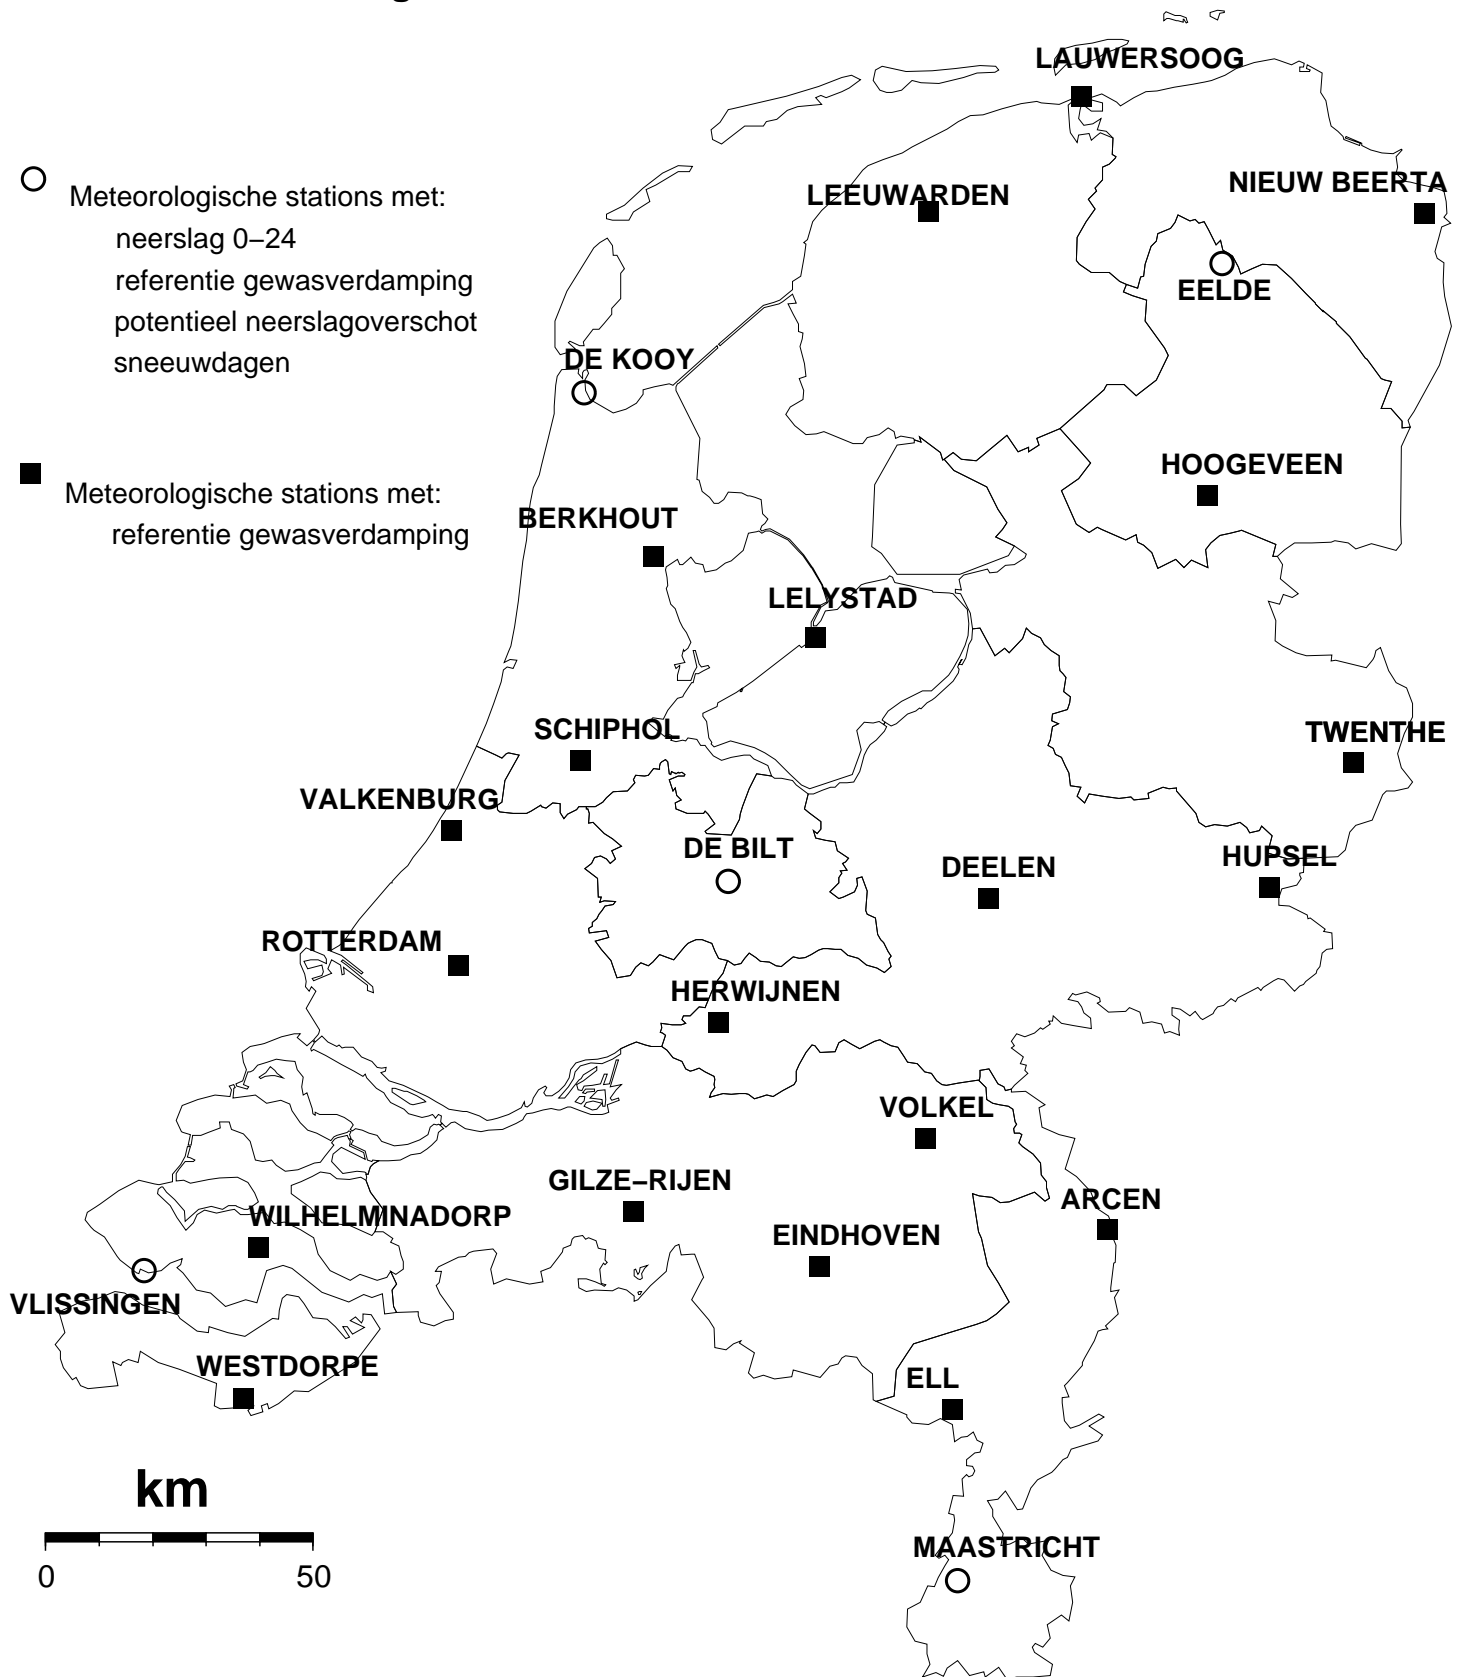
Meteorologische stations met:
neerslag 0−24
referentie gewasverdamping
potentieel neerslagoverschot
sneeuwdagen

Meteorologische stations met:
referentie gewasverdamping

LAUWERSOOG
LEEUWARDEN
NIEUW BEERTA
EELDE
DE KOOY
HOOGEVEEN
BERKHOUT
LELYSTAD
SCHIPHOL
TWENTHE
VALKENBURG
DE BILT
DEELEN
HUPSEL
ROTTERDAM
HERWIJNEN
VOLKEL
GILZE−RIJEN
ARCEN
WILHELMINADORP
EINDHOVEN
VLISSINGEN
WESTDORPE
ELL
MAASTRICHT

km
0
50